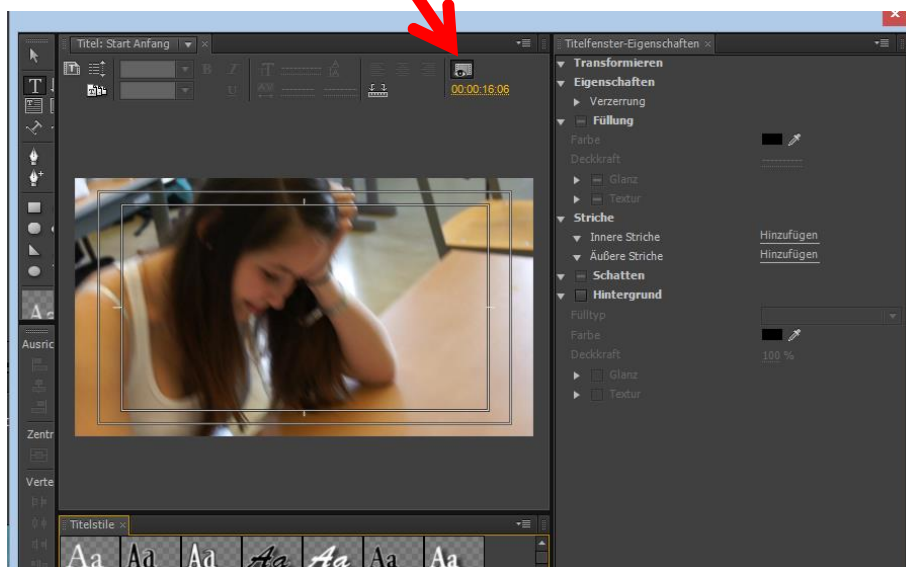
Titel: Start Anfang

00:00:16:06

Titelfenster-Eigenschaften

Transformieren
Eigenschaften
Verzerrung
Füllung
Farbe
Deckkraft
Glanz
Textur
Striche
Innere Striche
Hinzufügen
Äußere Striche
Hinzufügen
Schatten
Hintergrund
Fülltyp
Farbe
Deckkraft
100 %
Glanz
Textur

Ausric
Zentr
Verte

Titelstile
Aa Aa Aa Aa Aa Aa Aa